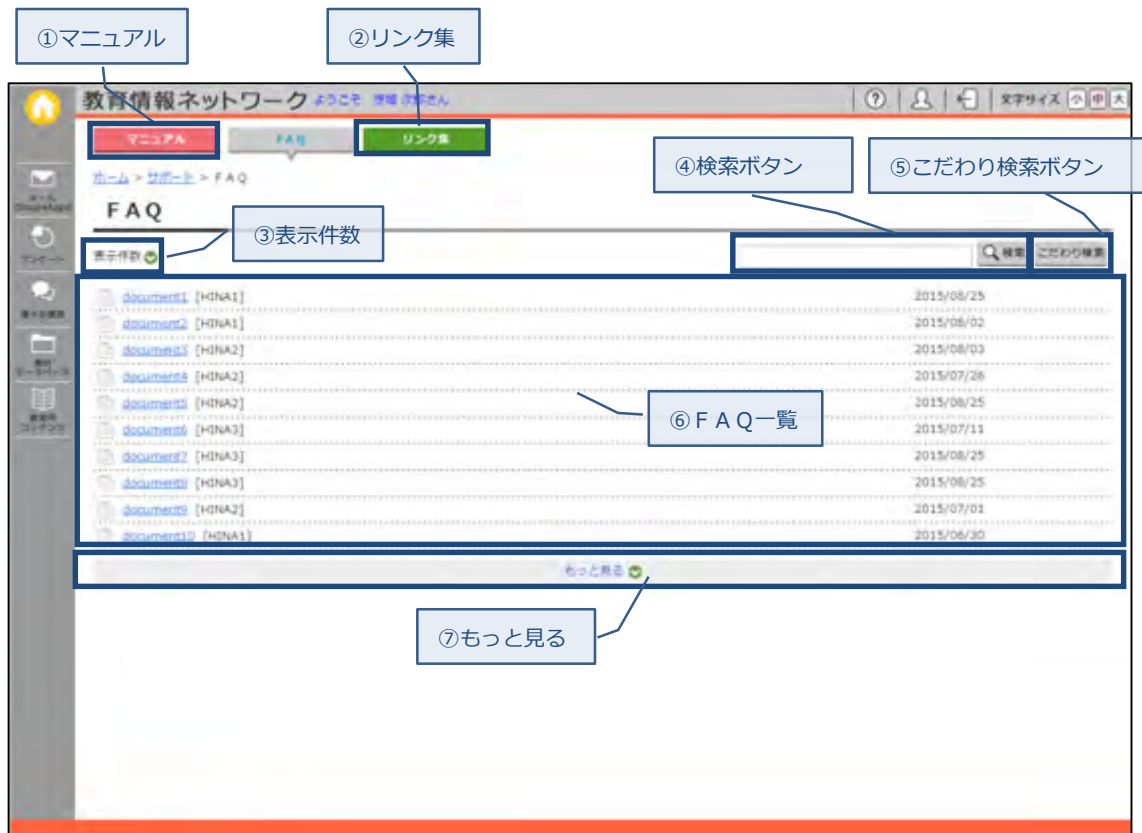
①マニュアル

②リンク集

教育情報ネットワーク ようこそ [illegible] さん

文字サイズ 小 中 大

マニュアル FAQ リンク集

メール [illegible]

アンケート

書き込み掲示板

教材データベース

教材用コンテンツ

ホーム > サポート > FAQ

④検索ボタン

⑤こだわり検索ボタン

FAQ

③表示件数

表示件数

検索 こだわり検索

| | |
|---|---|
| document1 [HINA1] | 2015/08/25 |
| document2 [HINA1] | 2015/08/02 |
| document3 [HINA2] | 2015/08/03 |
| document4 [HINA2] | 2015/07/26 |
| document5 [HINA2] | 2015/08/25 |
| document6 [HINA3] | 2015/07/11 |
| document7 [HINA3] | 2015/08/25 |
| document8 [HINA3] | 2015/08/25 |
| document9 [HINA2] | 2015/07/01 |
| document10 [HINA1] | 2015/06/30 |

⑥FAQ一覧

もっと見る

⑦もっと見る